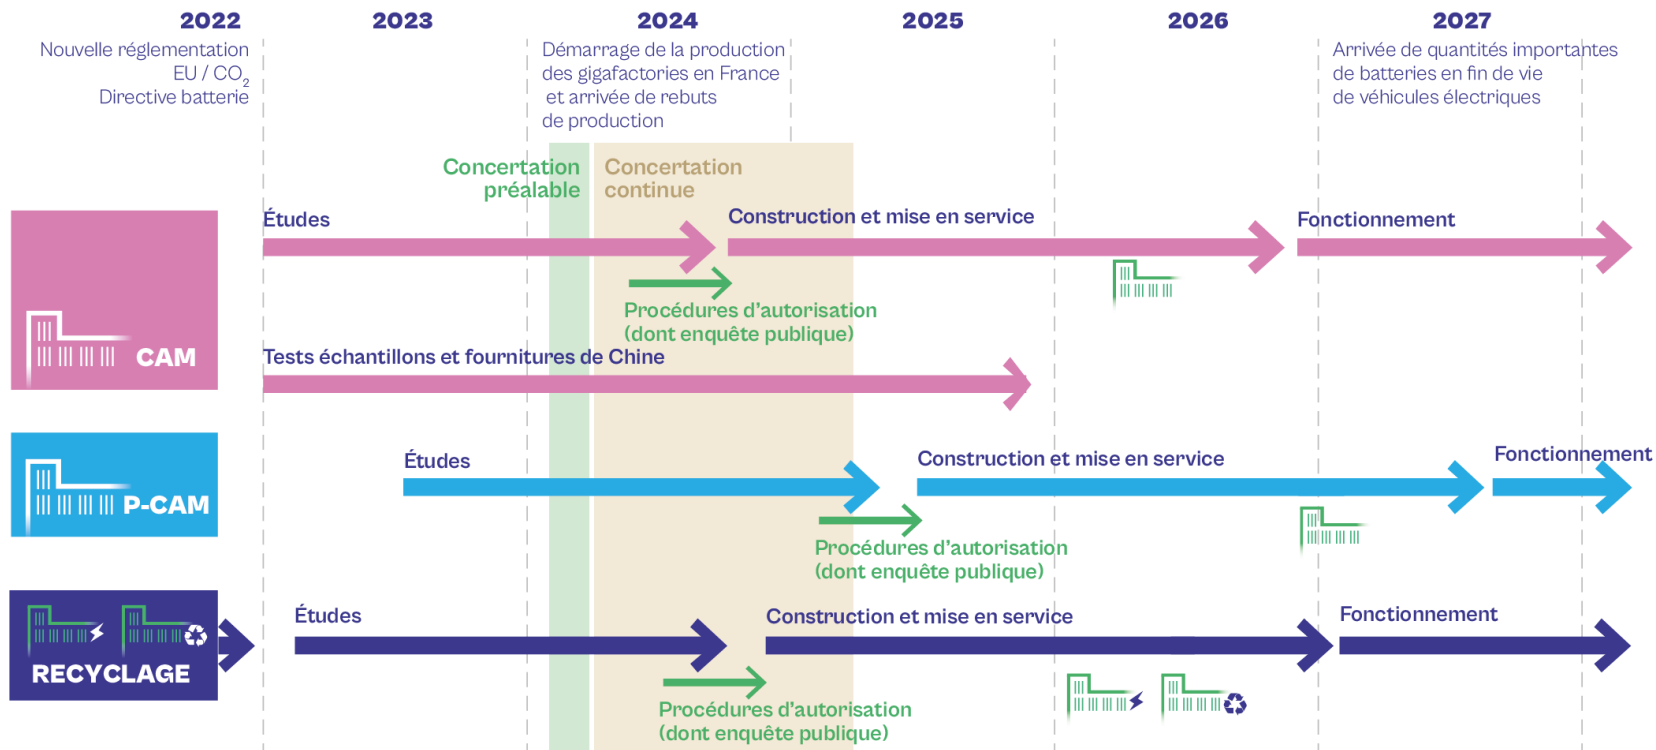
2022
Nouvelle réglementation EU / $CO_2$ Directive batterie

2023

2024
Démarrage de la production des gigafactories en France et arrivée de rebuts de production

2025

2026

2027
Arrivée de quantités importantes de batteries en fin de vie de véhicules électriques

Concertation préalable

Concertation continue

CAM

Études

Construction et mise en service

Fonctionnement

Procédures d'autorisation (dont enquête publique)

Tests échantillons et fournitures de Chine

P-CAM

Études

Construction et mise en service

Fonctionnement

Procédures d'autorisation (dont enquête publique)

RECYCLAGE

Études

Construction et mise en service

Fonctionnement

Procédures d'autorisation (dont enquête publique)